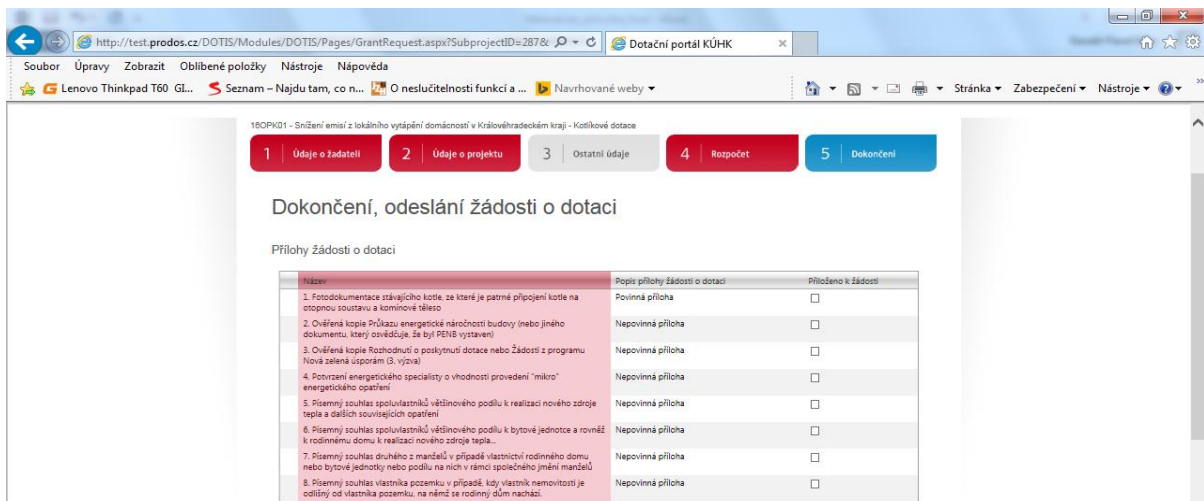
http://test.prodos.cz/DOTIS/Modules/DOTIS/Pages/GrantRequest.aspx?SubprojectID=287&
Dotační portál KÚHK

Soubor Úpravy Zobrazit Oblíbené položky Nástroje Nápověda

Lenovo Thinkpad T60 GI... Seznam – Najdu tam, co n... O neslučitelnosti funkcí a ... Navrhované weby ▾

Stránka ▾ Zabezpečení ▾ Nástroje ▾

16OPK01 - Snížení emisí z lokálního vytápění domácností v Královéhradeckém kraji - Kotlíkové dotace

1 Údaje o žadateli | 2 Údaje o projektu | 3 Ostatní údaje | 4 Rozpočet | 5 Dokončení

Dokončení, odeslání žádosti o dotaci

Přílohy žádosti o dotaci

| Název | Popis přílohy žádosti o dotaci | Přiloženo k žádosti |
|---|---|---|
| 1. Fotodokumentace stávajícího kotle, ze které je patrné připojení kotle na otopnou soustavu a komínové těleso | Povinná příloha | ☐ |
| 2. Ověřená kopie Průkazu energetické náročnosti budovy (nebo jiného dokumentu, který osvědčuje, že byl PENB vystaven) | Nepovinná příloha | ☐ |
| 3. Ověřená kopie Rozhodnutí o poskytnutí dotace nebo Žádosti z programu Nová zelená úsporám (3. výzva) | Nepovinná příloha | ☐ |
| 4. Potvrzení energetického specialisty o vhodnosti provedení "mikro" energetického opatření | Nepovinná příloha | ☐ |
| 5. Písemný souhlas spoluvlastníků většinového podílu k realizaci nového zdroje tepla a dalších souvisejících opatření | Nepovinná příloha | ☐ |
| 6. Písemný souhlas spoluvlastníků většinového podílu k bytové jednotce a rovněž k rodinnému domu k realizaci nového zdroje tepla... | Nepovinná příloha | ☐ |
| 7. Písemný souhlas druhého z manželů v případě vlastnictví rodinného domu nebo bytové jednotky nebo podílu na nich v rámci společného jmění manželů | Nepovinná příloha | ☐ |
| 8. Písemný souhlas vlastníka pozemku v případě, kdy vlastník nemovitosti je odlišný od vlastníka pozemku, na němž se rodinný dům nachází. | Nepovinná příloha | ☐ |